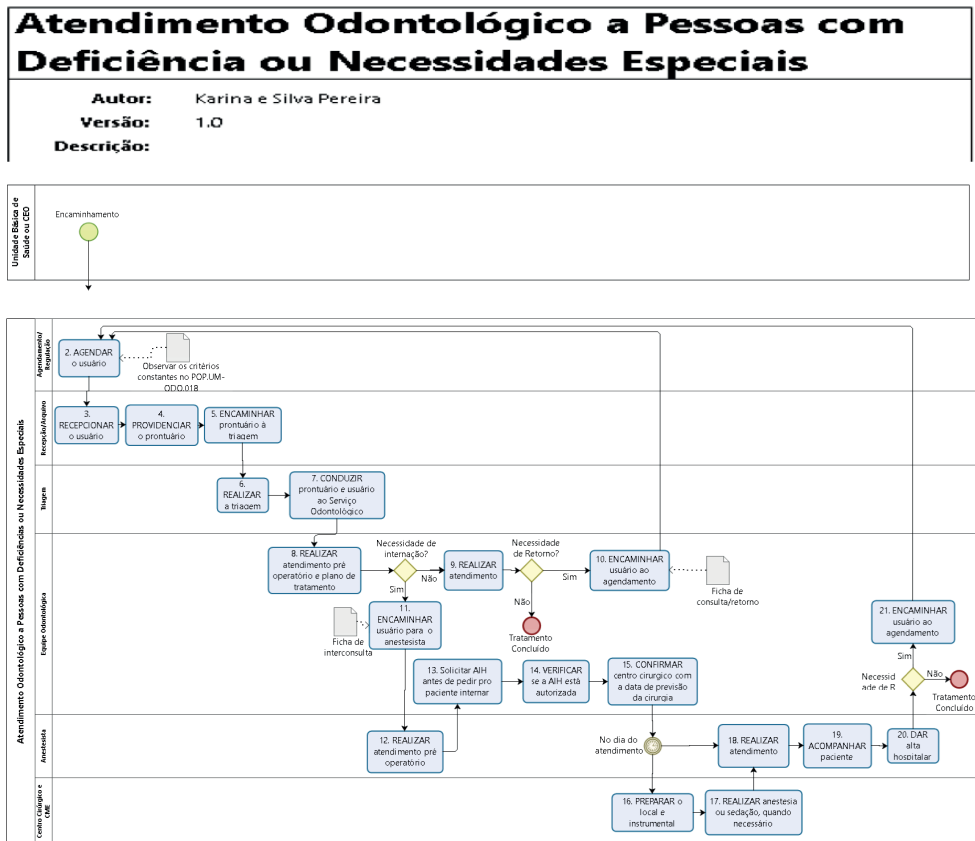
Atendimento Odontológico a Pessoas com Deficiência ou Necessidades Especiais

Autor: Karina e Silva Pereira
Versão: 1.0
Descrição:

Unidade Básica de Saúde ou CEO

Encaminhamento

Atendimento Odontológico a Pessoas com Deficiência ou Necessidades Especiais

Agendamento/ Regulação

2. AGENDAR o usuário

Observar os critérios constantes no POP.UM-ODO.018

Recepção/Arquivo

3. RECEPCIONAR o usuário

4. PROVIDENCIAR o prontuário

5. ENCAMINHAR prontuário à triagem

Triagem

6. REALIZAR a triagem

7. CONDUZIR prontuário e usuário ao Serviço Odontológico

Equipe Odontológica

8. REALIZAR atendimento pré operatório e plano de tratamento

Necessidade de internação?

Não

Sim

9. REALIZAR atendimento

Necessidade de Retorno?

Sim

Não

Tratamento Concluído

10. ENCAMINHAR usuário ao agendamento

Ficha de consulta/retorno

11. ENCAMINHAR usuário para o anestesista

Ficha de interconsulta

13. Solicitar AIH antes de pedir pro paciente internar

14. VERIFICAR se a AIH está autorizada

15. CONFIRMAR centro cirurgico com a data de previsão da cirurgia

21. ENCAMINHAR usuário ao agendamento

Sim

Necessid ade de R

Não

Tratamento Concluído

Anestesista

12. REALIZAR atendimento pré operatório

No dia do atendimento

18. REALIZAR atendimento

19. ACOMPANHAR paciente

20. DAR alta hospitalar

Centro Cirúrgico e CME

16. PREPARAR o local e instrumental

17. REALIZAR anestesia ou sedação, quando necessário